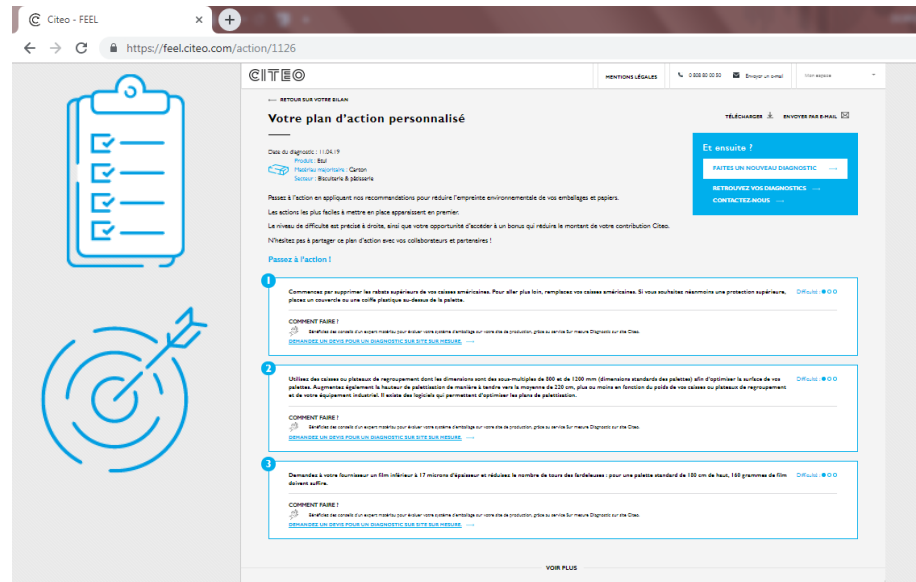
Citeo - FEEL
https://feel.citeo.com/action/1126

CITEO
MENTIONS LÉGALES
0 800 00 00 00
Envoyer un e-mail
Mon espace

← RETOUR SUR VOTRE BILAN

Votre plan d'action personnalisé

TÉLÉCHARGER
ENVOYER PAR E-MAIL

Date du diagnostic : 11.04.19
Produit : Biscuit
Matériau majoritaire : Carton
Secteur : Biscuiterie & pâtisserie

Et ensuite ?
FAITES UN NOUVEAU DIAGNOSTIC →
RETROUVEZ VOS DIAGNOSTICS →
CONTACTEZ-NOUS →

Passez à l'action en appliquant nos recommandations pour réduire l'empreinte environnementale de vos emballages et papiers.

Les actions les plus faciles à mettre en place apparaissent en premier.

Le niveau de difficulté est précisé à droite, ainsi que votre opportunité d'accéder à un bonus qui réduira le montant de votre contribution Citeo.

N'hésitez pas à partager ce plan d'action avec vos collaborateurs et partenaires !

Passez à l'action !

1
Commencez par supprimer les rabats supérieurs de vos caisses américaines. Pour aller plus loin, remplacez vos caisses américaines. Si vous souhaitez néanmoins une protection supérieure, placez un couvercle ou une coiffe plastique au-dessus de la palette.
Difficulté :
COMMENT FAIRE ?
Bénéficiez des conseils d'un expert matériau pour évaluer votre système d'emballage sur votre site de production, grâce au service Sur mesure Diagnostic sur site Citeo.
DEMANDEZ UN DEVIS POUR UN DIAGNOSTIC SUR SITE SUR MESURE. →

2
Utilisez des caisses ou plateaux de regroupement dont les dimensions sont des sous-multiples de 800 et de 1200 mm (dimensions standards des palettes) afin d'optimiser la surface de vos palettes. Augmentez également la hauteur de palettisation de manière à tendre vers la moyenne de 220 cm, plus ou moins en fonction du poids de vos caisses ou plateaux de regroupement et de votre équipement industriel. Il existe des logiciels qui permettent d'optimiser les plans de palettisation.
Difficulté :
COMMENT FAIRE ?
Bénéficiez des conseils d'un expert matériau pour évaluer votre système d'emballage sur votre site de production, grâce au service Sur mesure Diagnostic sur site Citeo.
DEMANDEZ UN DEVIS POUR UN DIAGNOSTIC SUR SITE SUR MESURE. →

3
Demandez à votre fournisseur un film inférieur à 17 microns d'épaisseur et réduisez le nombre de tours des fardeleuses : pour une palette standard de 100 cm de haut, 160 grammes de film doivent suffire.
Difficulté :
COMMENT FAIRE ?
Bénéficiez des conseils d'un expert matériau pour évaluer votre système d'emballage sur votre site de production, grâce au service Sur mesure Diagnostic sur site Citeo.
DEMANDEZ UN DEVIS POUR UN DIAGNOSTIC SUR SITE SUR MESURE. →

VOIR PLUS